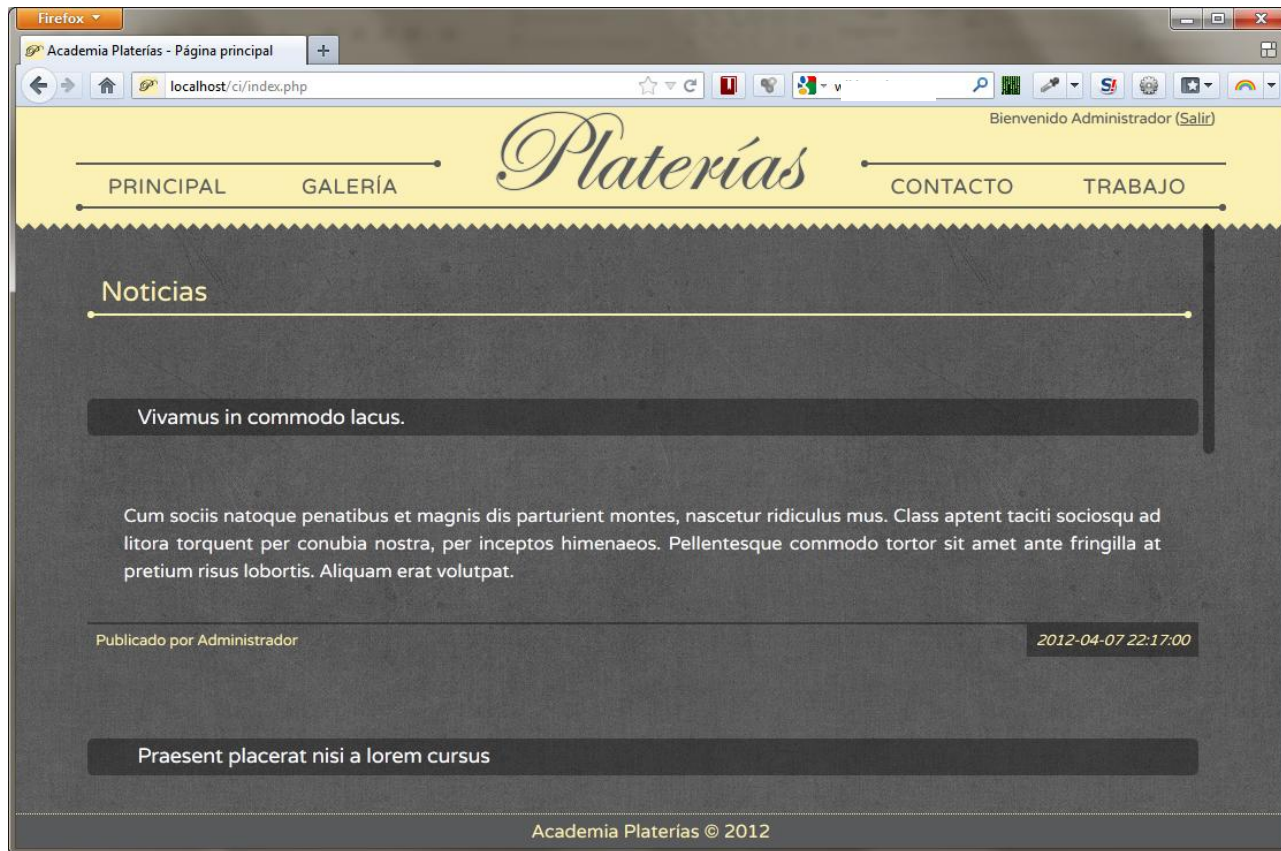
Firefox

Academia Platerías - Página principal

localhost/ci/index.php

Bienvenido Administrador (Salir)

PRINCIPAL GALERÍA Platerías CONTACTO TRABAJO

Noticias

Vivamus in commodo lacus.

Cum sociis natoque penatibus et magnis dis parturient montes, nascetur ridiculus mus. Class aptent taciti sociosqu ad litora torquent per conubia nostra, per inceptos himenaeos. Pellentesque commodo tortor sit amet ante fringilla at pretium risus lobortis. Aliquam erat volutpat.

Publicado por Administrador

2012-04-07 22:17:00

Praesent placerat nisi a lorem cursus

Academia Platerías © 2012